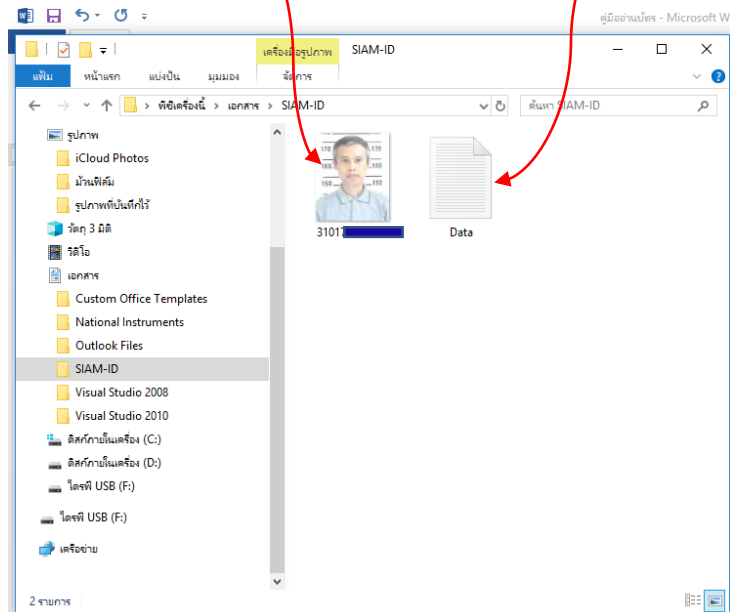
คู่มืออ่านบัตร - Microsoft W

เครื่องมือรูปภาพ SIAM-ID

แฟ้ม หน้าแรก แบ่งปัน มุมมอง จัดการ

พีซีเครื่องนี้ > เอกสาร > SIAM-ID

ค้นหา SIAM-ID

รูปภาพ
iCloud Photos
ม้วนฟิล์ม
รูปภาพที่บันทึกไว้
วัตถุ 3 มิติ
วิดีโอ
เอกสาร
Custom Office Templates
National Instruments
Outlook Files
SIAM-ID
Visual Studio 2008
Visual Studio 2010
ดิสก์ภายในเครื่อง (C:)
ดิสก์ภายในเครื่อง (D:)
ไดรฟ์ USB (F:)
ไดรฟ์ USB (F:)
เครือข่าย

31017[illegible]

Data

2 รายการ